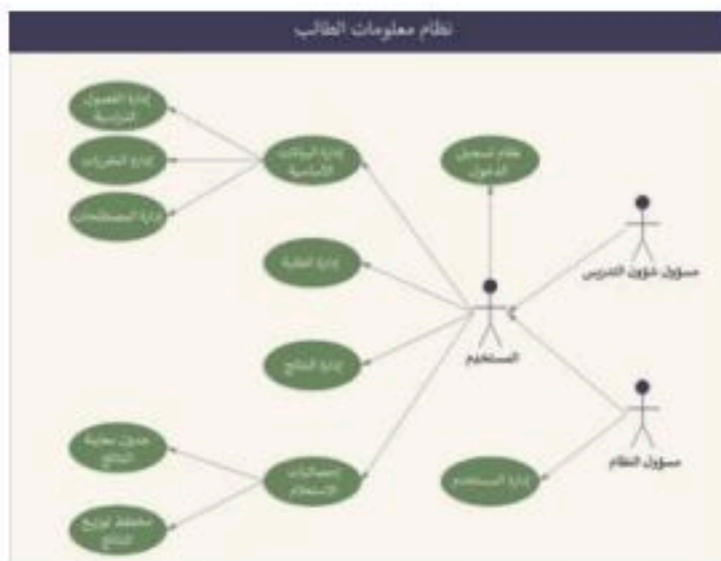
نظام معلومات الطالب

إدارة الفصول الدراسية

إدارة المقررات

إدارة المستخدمات

إدارة البيانات الأساسية

نظام تسجيل الدخول

إدارة الطلبة

إدارة النتائج

المستخدم

مسؤول شؤون التدريس

مسؤول النظام

إدارة المستخدم

جدول نهاية النتائج

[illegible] الاستعلام

مخطط توزيع النتائج